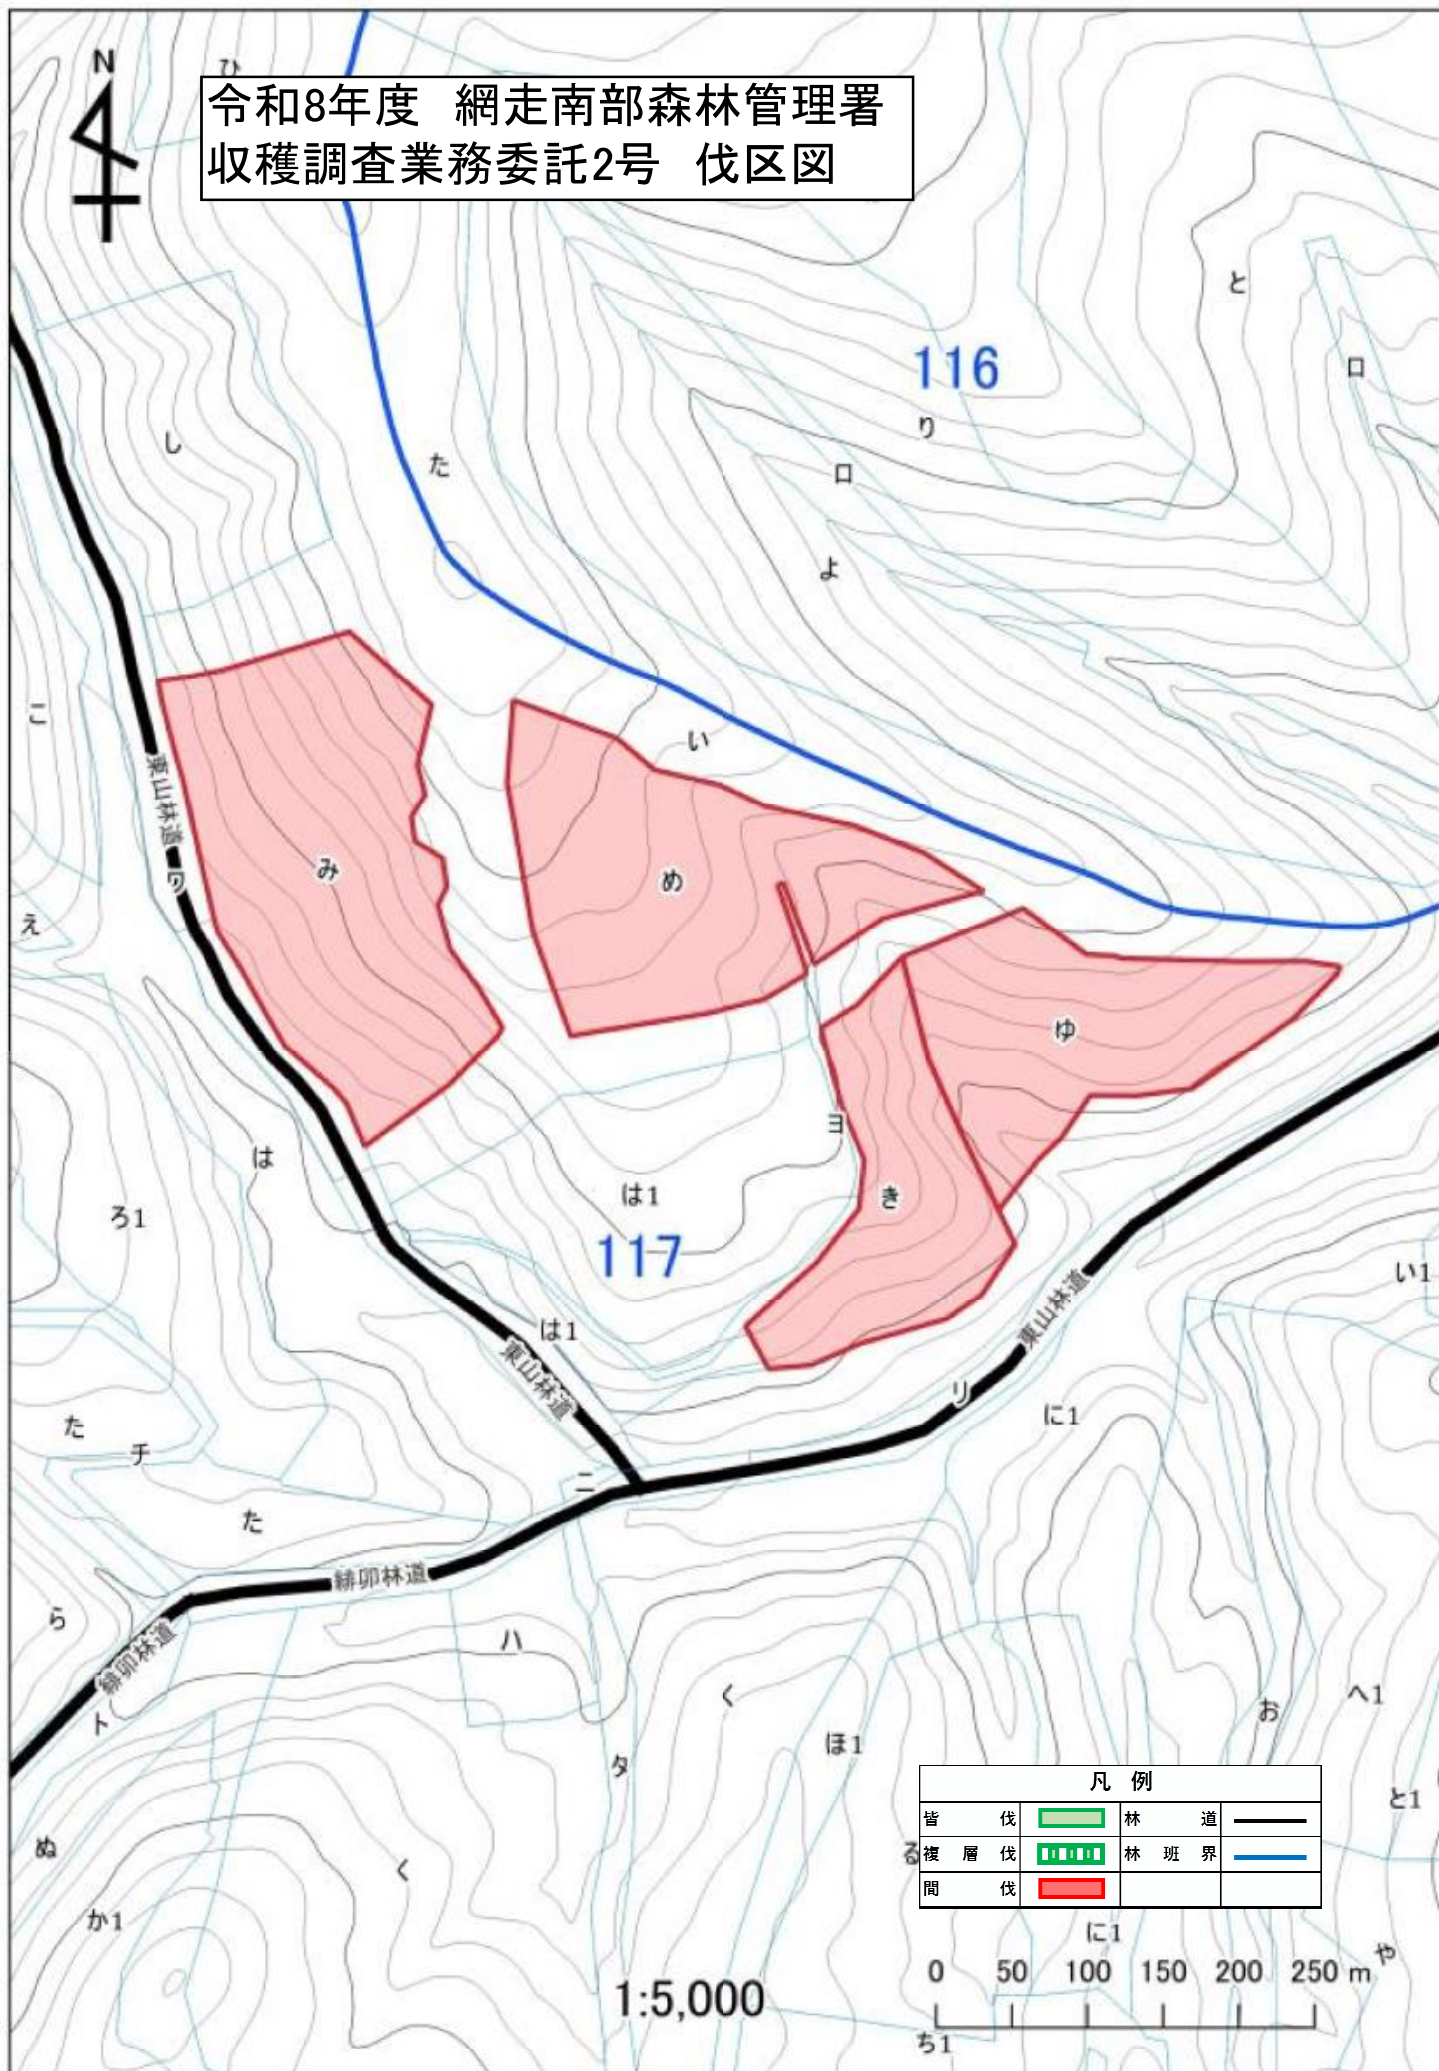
N

令和8年度　網走南部森林管理署
収穫調査業務委託2号　伐区図

ひ

116

と
ロ
り
ロ
よ
し
た
こ
え
い
み
め
ゆ
東山林道
ワ
ヨ
き
は
ろ1
は1
117
は1
東山林道
い1
東山林道
リ
に1
た
チ
ニ
た
緋卯林道
ら
緋卯林道
ハ
ト
く
タ
ほ1
お
へ1
と1
ぬ
く
か1
る

| 凡　例 | | | |
|---|---|---|---|
| 皆　伐 | | 林　道 | |
| 複　層　伐 | | 林　班　界 | |
| 間　伐 | | | |

に1

1:5,000

0　50　100　150　200　250 m
や
ち1